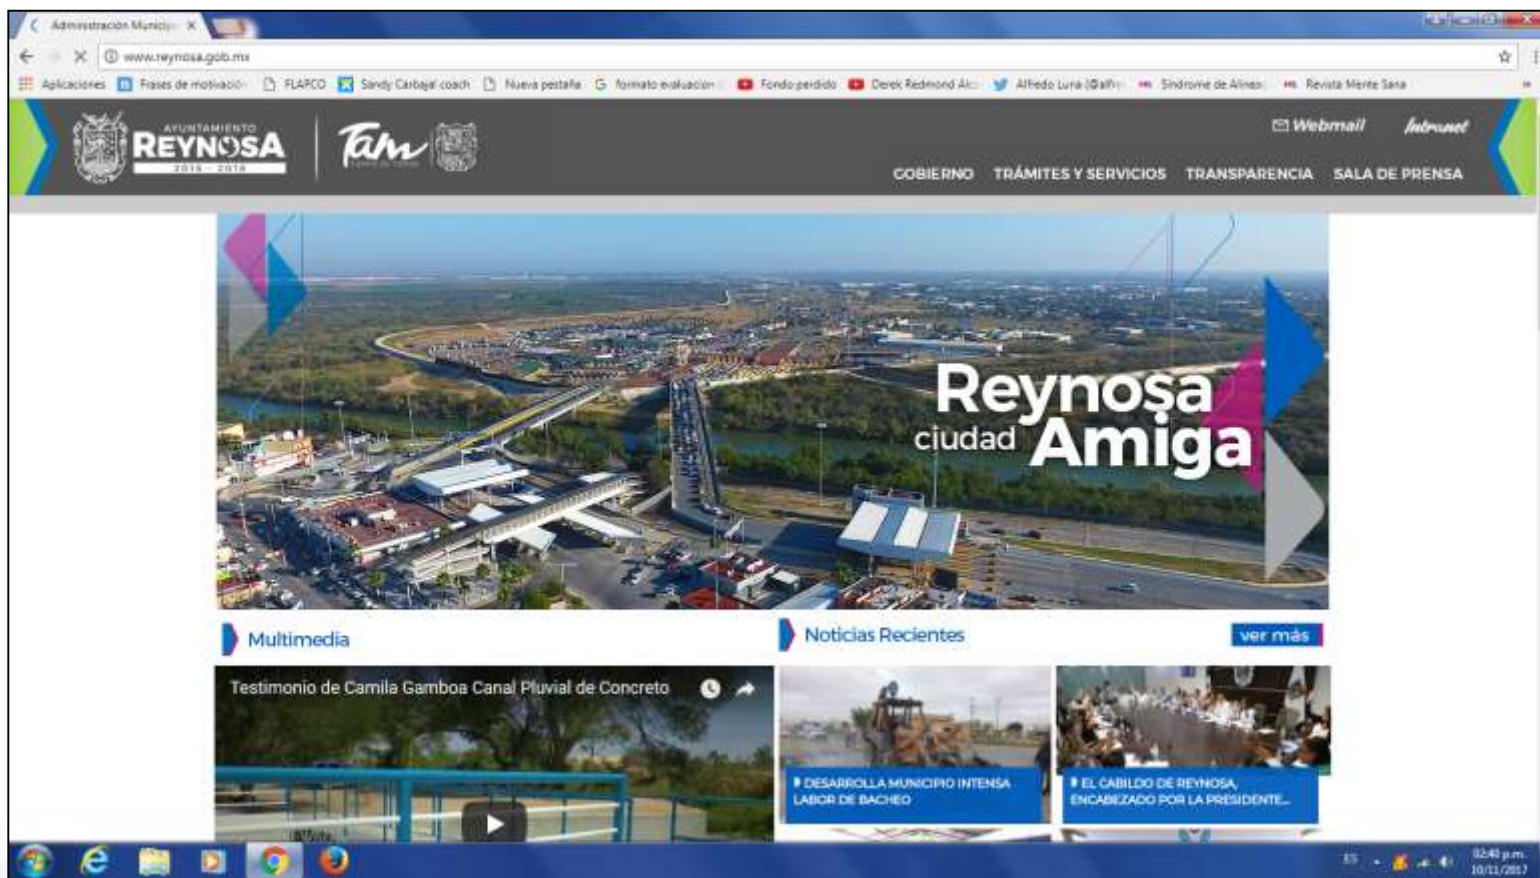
Administración Municip ×

www.reynosa.gob.mx

Aplicaciones Frases de motivació FLAPCO Sandy Carbajal coach Nueva pestaña formato evaluacion Fondo perdido Derek Redmond Alc Alfredo Luna (@alfr Síndrome de Alineo Revista Mente Sana

AYUNTAMIENTO REYNOSA 2016 - 2018

Tam

Webmail Intranet

GOBIERNO TRÁMITES Y SERVICIOS TRANSPARENCIA SALA DE PRENSA

Reynosa ciudad Amiga

Multimedia

Noticias Recientes

ver más

Testimonio de Camila Gamboa Canal Pluvial de Concreto

DESARROLLA MUNICIPIO INTENSA LABOR DE BACHEO

EL CABILDO DE REYNOSA, ENCABEZADO POR LA PRESIDENTE...

ES

12:40 p.m.
10/11/2017